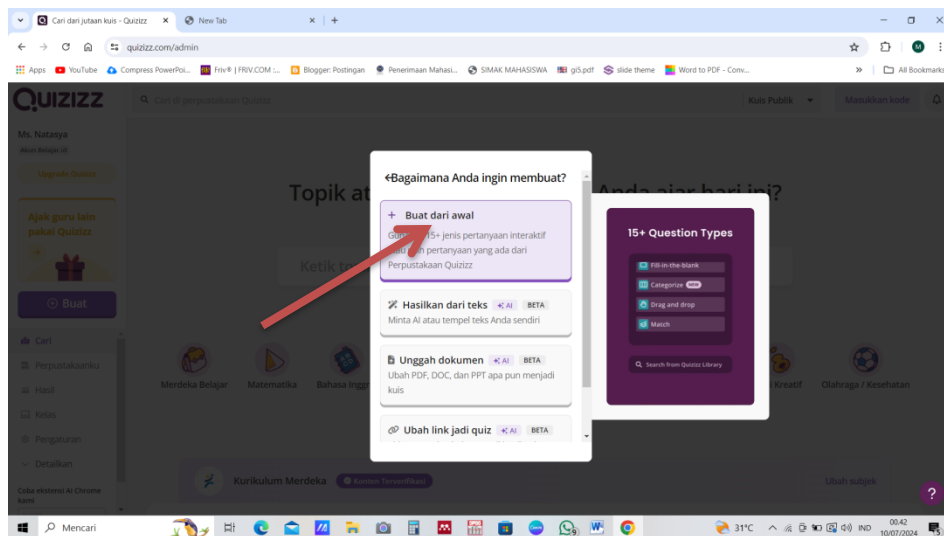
Cari dari jutaan kuis - Quizizz ×
New Tab ×
+
quizizz.com/admin
Apps YouTube Compress PowerPoi... Friv® | FRIV.COM :... Blogger: Postingan Penerimaan Mahasi... SIMAK MAHASISWA gi5.pdf slide theme Word to PDF - Conv... » All Bookmarks

QUIZIZZ
Cari di berbagai kuis Quizizz
Kuis Publik
Masukkan kode
Ms. Natasya
Akun Belajar.id
Upgrade Quizizz
Ajak guru lain pakai Quizizz
Buat
Cari
Perpustakaanku
Hasil
Kelas
Pengaturan
Detailkan
Coba ekstensi AI Chrome kami

Topik at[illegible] Anda ajar hari ini?
Ketik te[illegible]
Merdeka Belajar
Matematika
Bahasa Inggr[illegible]
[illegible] Kreatif
Olahraga / Kesehatan
Kurikulum Merdeka
Konten Terverifikasi
Ubah subjek

Bagaimana Anda ingin membuat?
+ Buat dari awal
Gu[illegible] 15+ jenis pertanyaan interaktif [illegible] pertanyaan yang ada dari Perpustakaan Quizizz
Hasilkan dari teks AI BETA
Minta AI atau tempel teks Anda sendiri
Unggah dokumen AI BETA
Ubah PDF, DOC, dan PPT apa pun menjadi kuis
Ubah link jadi quiz AI BETA

15+ Question Types
Fill-in-the-blank
Categorize NEW
Drag and drop
Match
Search from Quizizz Library

?

Mencari
31°C
IND
00.42
10/07/2024